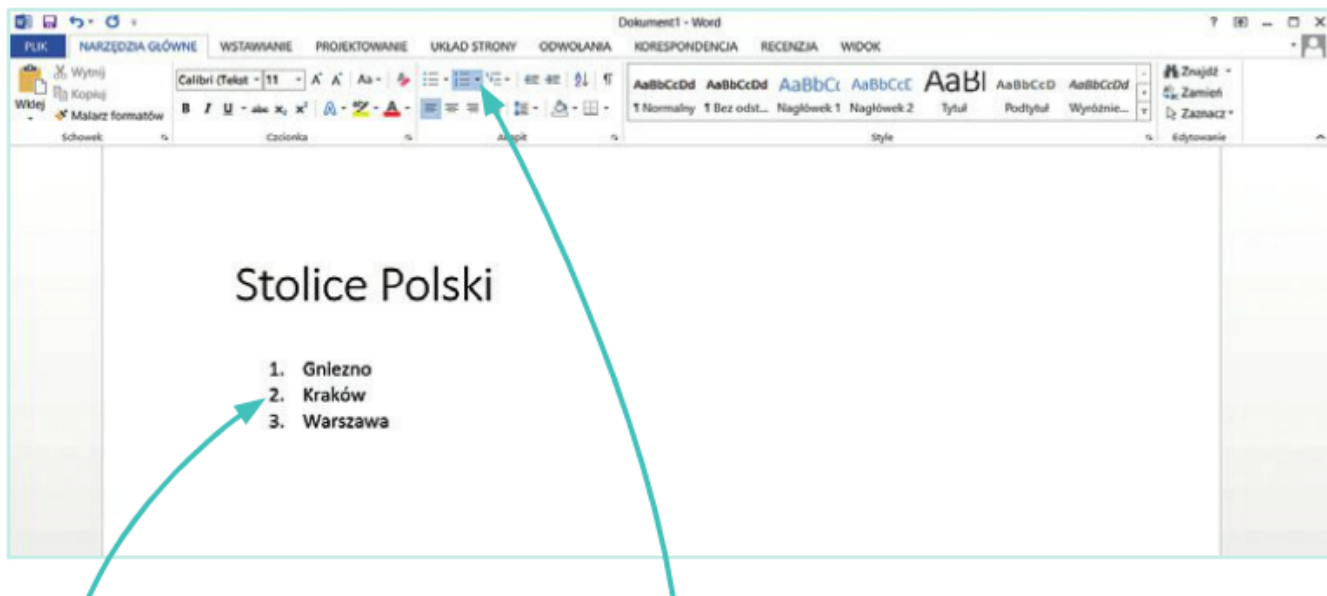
Dokument1 - Word

PLIK NARZĘDZIA GŁÓWNE WSTAWIANIE PROJEKTOWANIE UKŁAD STRONY ODWOŁANIA KORESPONDENCJA RECENZJA WIDOK

Wklej Wytnij Kopiuj Malarz formatów Schowek

Calibri (Tekst 11 Czcionka

Akapit

AaBbCcDd ¶ Normalny AaBbCcDd ¶ Bez odst... AaBbCc Nagłówek 1 AaBbCcC Nagłówek 2 AaBl Tytuł AaBbCcD Podtytuł AaBbCcDd Wyróżnie... Style

Znajdź Zamień Zaznacz Edytowanie

Stolice Polski

1. Gniezno
2. Kraków
3. Warszawa